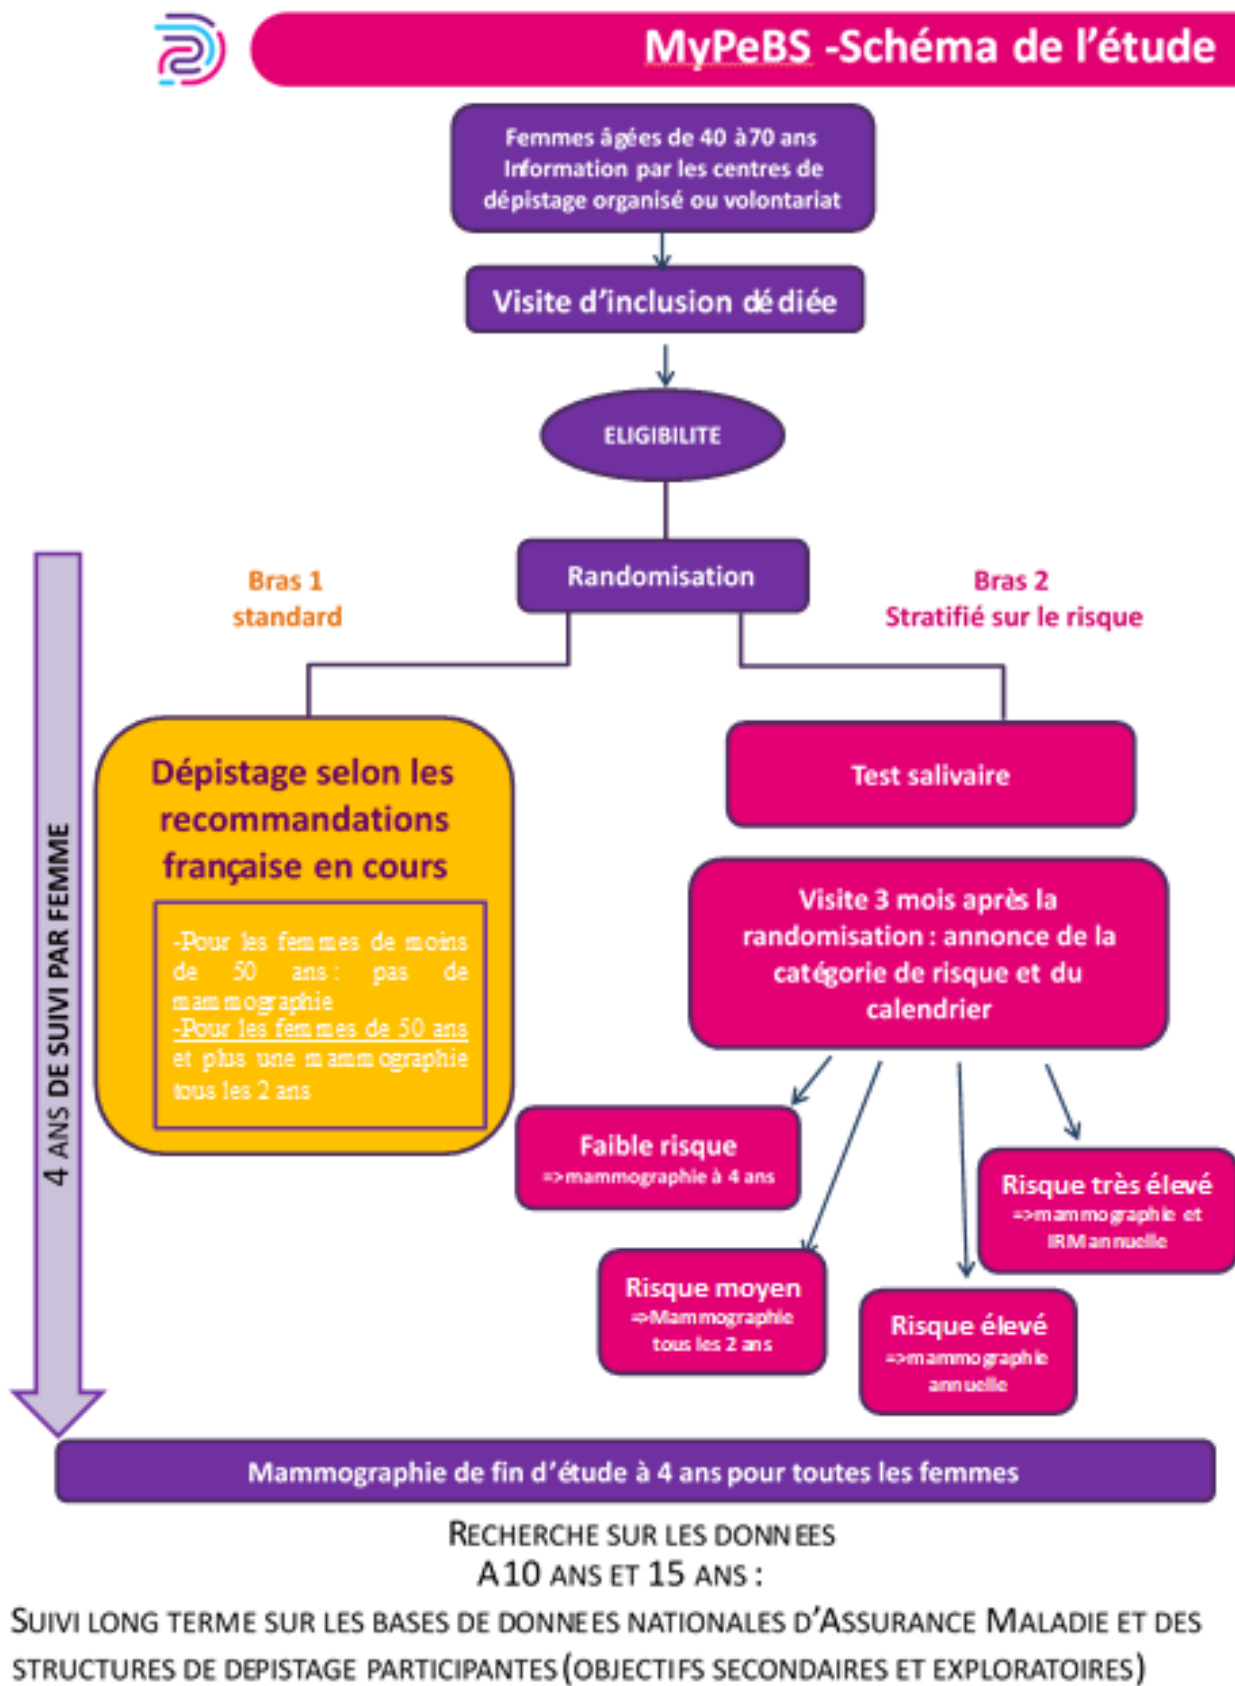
MyPeBS -Schéma de l'étude

Femmes âgées de 40 à70 ans Information par les centres de dépistage organisé ou volontariat

Visite d'inclusion dédiée

ELIGIBILITE

Randomisation

Bras 1 standard

Bras 2 Stratifié sur le risque

4 ANS DE SUIVI PAR FEMME

Dépistage selon les recommandations française en cours

-Pour les femmes de moins de 50 ans : pas de mammographie
-Pour les femmes de 50 ans et plus une mammographie tous les 2 ans

Test salivaire

Visite 3 mois après la randomisation : annonce de la catégorie de risque et du calendrier

Faible risque
=>mammographie à 4 ans

Risque moyen
=>Mammographie tous les 2 ans

Risque élevé
=>mammographie annuelle

Risque très élevé
=>mammographie et IRM annuelle

Mammographie de fin d'étude à 4 ans pour toutes les femmes

RECHERCHE SUR LES DONNEES
A10 ANS ET 15 ANS :
SUIVI LONG TERME SUR LES BASES DE DONNEES NATIONALES D'ASSURANCE MALADIE ET DES STRUCTURES DE DEPISTAGE PARTICIPANTES (OBJECTIFS SECONDAIRES ET EXPLORATOIRES)